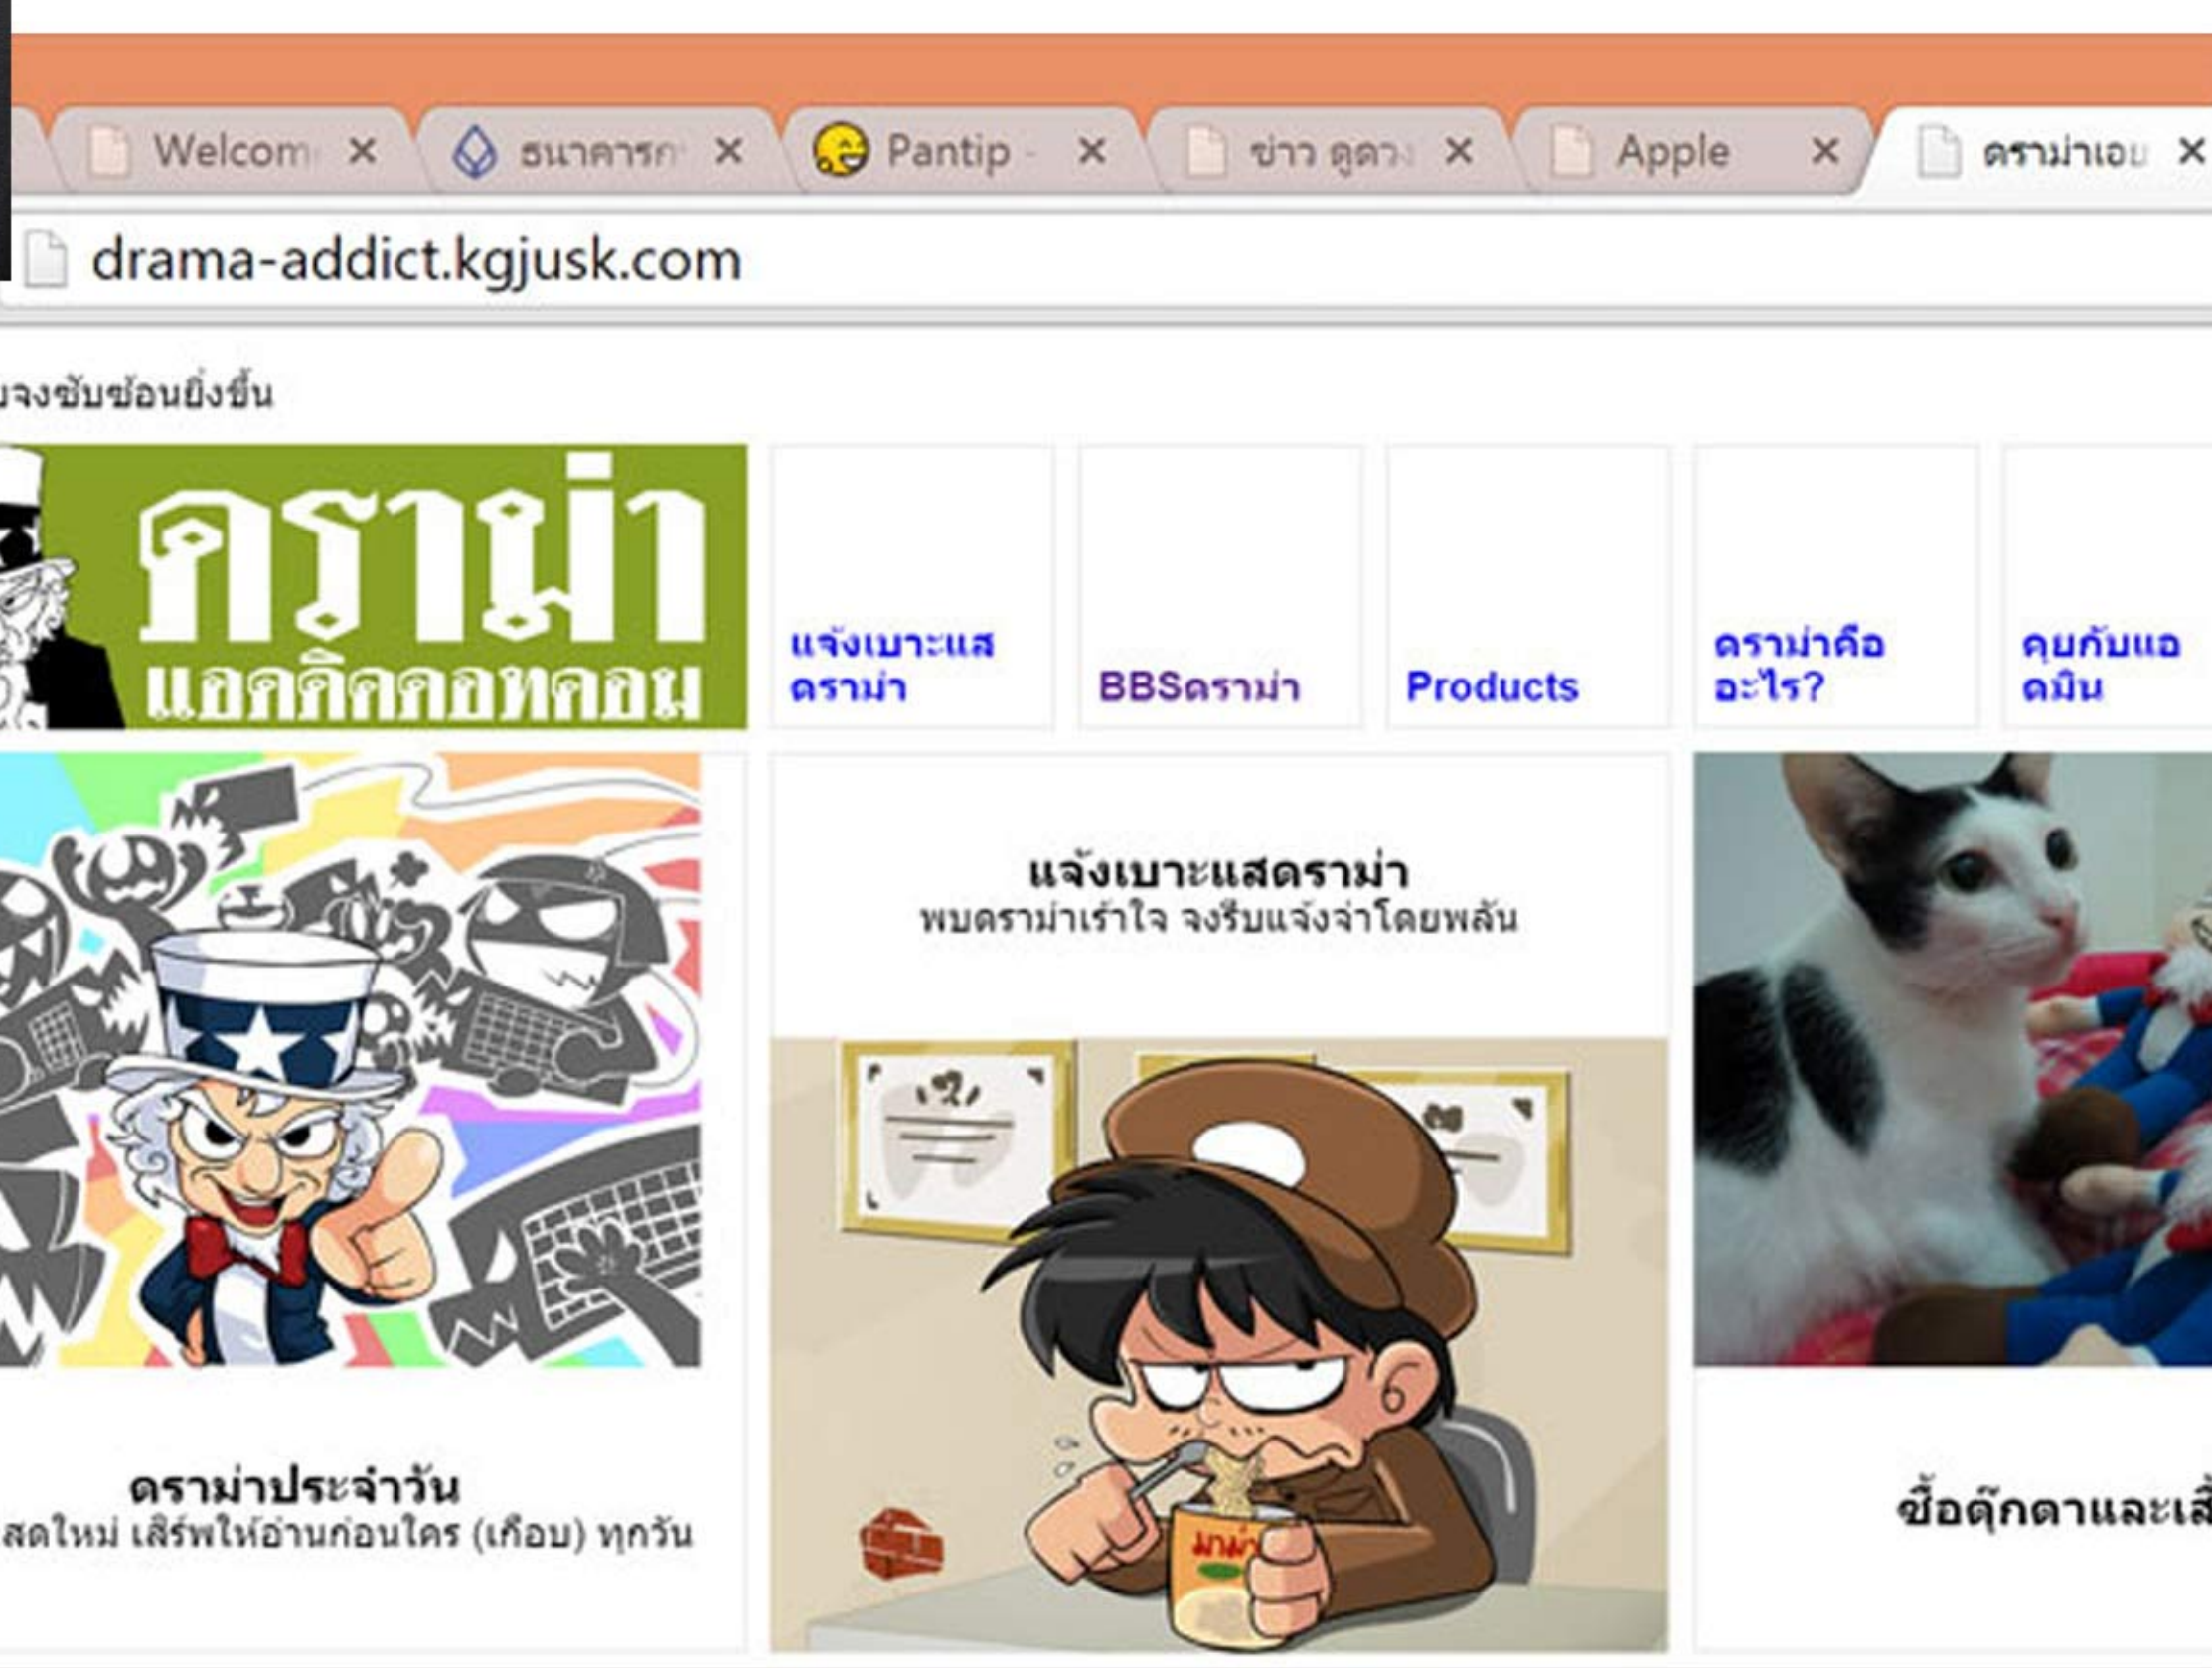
Welcom ×
ธนาคารก ×
Pantip - ×
ข่าว ดูดวง ×
Apple ×
ดราม่าเอเ ×

drama-addict.kgjusk.com

งจงซับซ้อนยิ่งขึ้น

ดราม่า
แอดดิคดอทคอม

แจ้งเบาะแส ดราม่า

BBSดราม่า

Products

ดราม่าคือ อะไร?

คุยกับแอ ดมิน

แจ้งเบาะแสดราม่า
พบดราม่าเร้าใจ จงรีบแจ้งจ่าโดยพลัน

มาม่า

ดราม่าประจำวัน
สดใหม่ เสิร์ฟให้อ่านก่อนใคร (เกือบ) ทุกวัน

ซื้อตุ๊กตาและเสื้